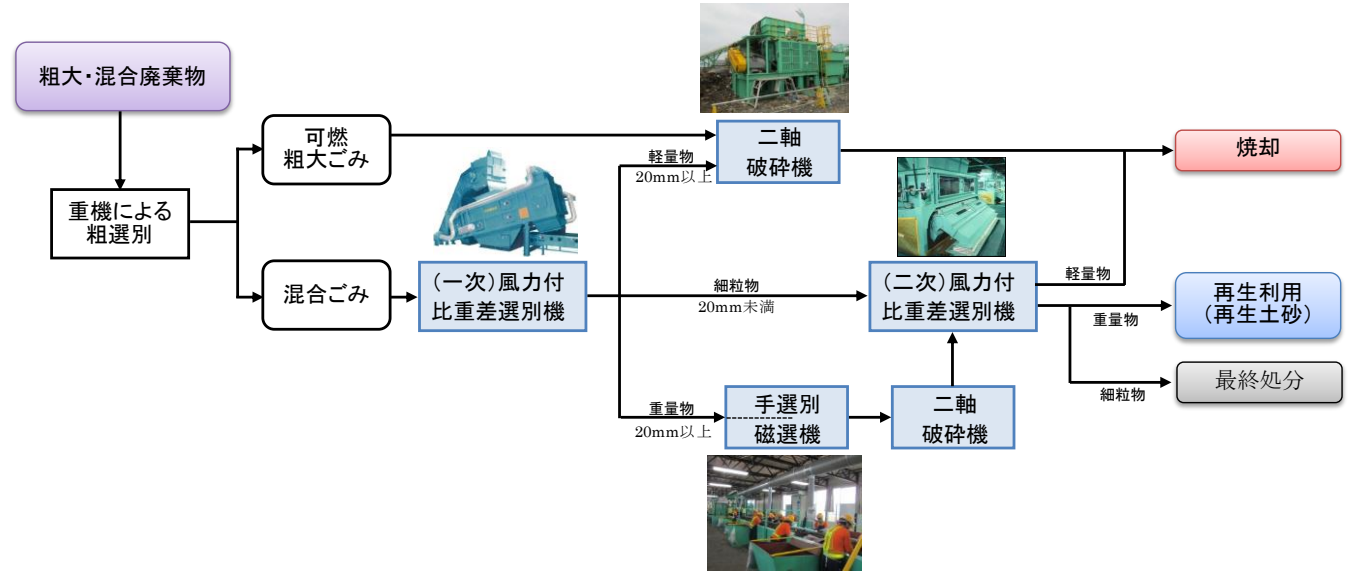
粗大・混合廃棄物

重機による
粗選別

可燃
粗大ごみ

混合ごみ

(一次)風力付
比重差選別機

軽量物
20mm以上

二軸
破砕機

焼却

細粒物
20mm未満

(二次)風力付
比重差選別機

軽量物

重量物

再生利用
(再生土砂)

細粒物

最終処分

重量物
20mm以上

手選別
磁選機

二軸
破砕機